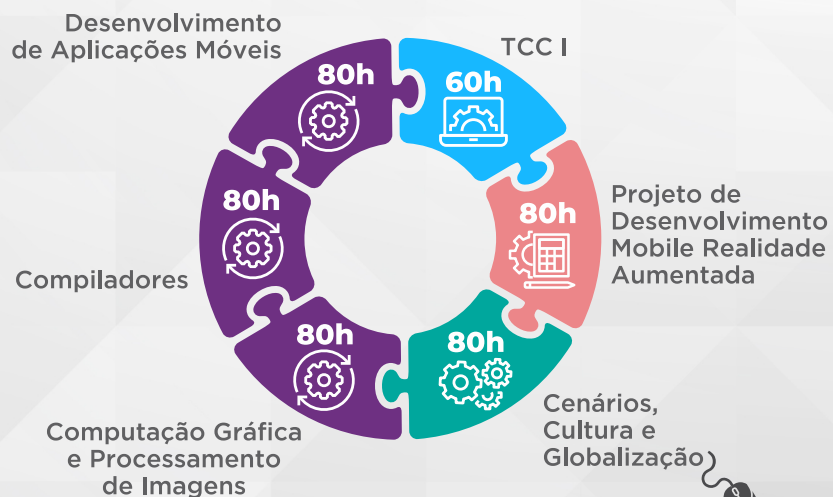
Desenvolvimento de Aplicações Móveis

80h

TCC I

60h

Projeto de Desenvolvimento Mobile Realidade Aumentada

80h

Compiladores

80h

80h

80h

Cenários, Cultura e Globalização

Computação Gráfica e Processamento de Imagens